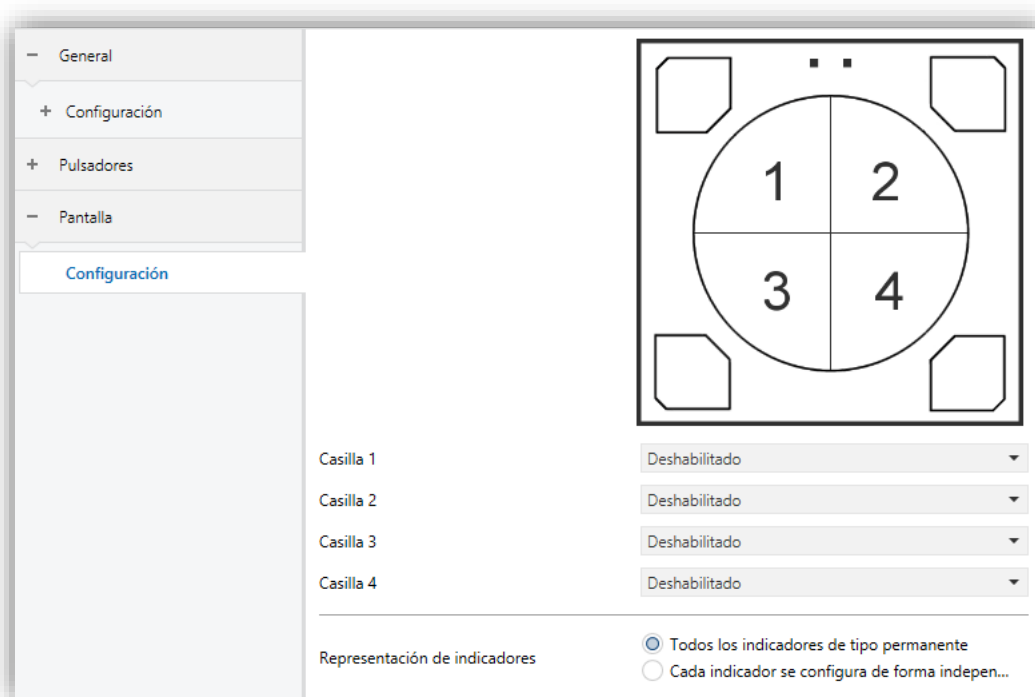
− General

+ Configuración

+ Pulsadores

− Pantalla

Configuración

1
2
3
4

Casilla 1 Deshabilitado

Casilla 2 Deshabilitado

Casilla 3 Deshabilitado

Casilla 4 Deshabilitado

Representación de indicadores
Todos los indicadores de tipo permanente
Cada indicador se configura de forma indepen...